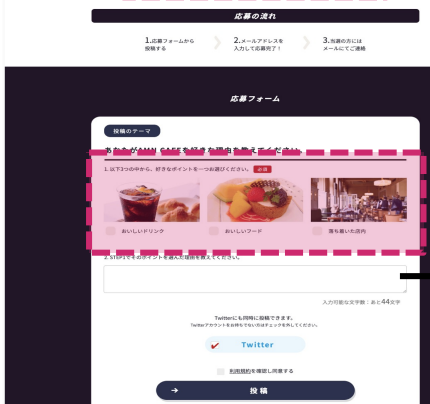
応募の流れ

1.応募フォームから投稿する

2.メールアドレスを入力して応募完了！

3.当選の方にはメールにてご連絡

応募フォーム

投稿のテーマ

あなたが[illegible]CAFEを好きな理由を教えてください

1. 以下3つの中から、好きなポイントを一つお選びください。 必須

おいしいドリンク

おいしいフード

落ち着いた店内

2. STEP1でそのポイントを選んだ理由を教えてください。

入力可能な文字数：あと44文字

Twitterにも同時に投稿できます。

Twitterアカウントをお持ちでない方はチェックを外してください。

Twitter

利用規約を確認し同意する

投稿